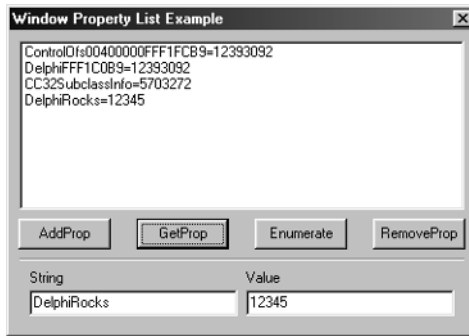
Window Property List Example

ControlOfs00400000FFF1FCB9=12393092
DelphiFFF1C0B9=12393092
CC32SubclassInfo=5703272
DelphiRocks=12345

AddProp
GetProp
Enumerate
RemoveProp

String
DelphiRocks

Value
12345